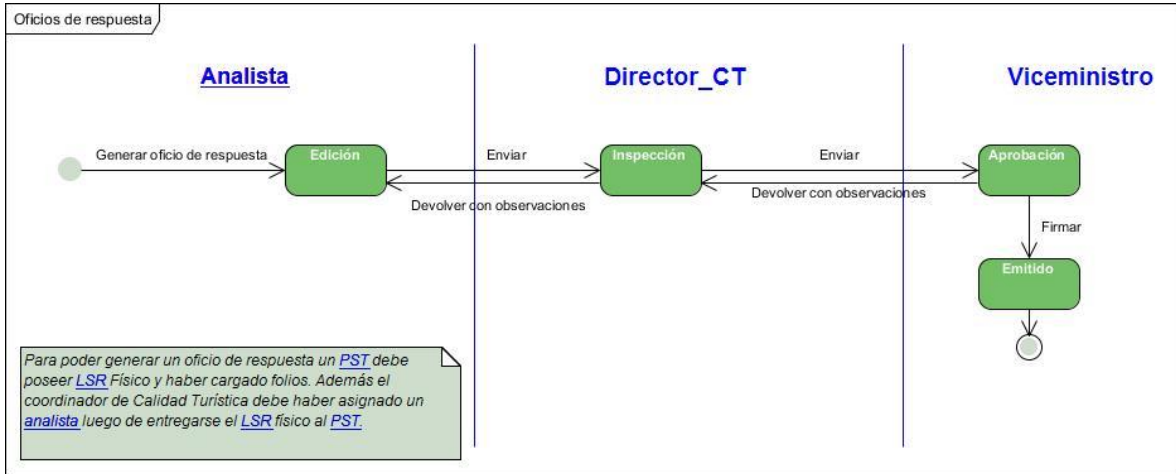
Oficios de respuesta

Analista

Director_CT

Viceministro

Generar oficio de respuesta

Edición

Enviar

Inspección

Enviar

Aprobación

Devolver con observaciones

Devolver con observaciones

Firmar

Emitido

Para poder generar un oficio de respuesta un PST debe poseer LSR Físico y haber cargado folios. Además el coordinador de Calidad Turística debe haber asignado un analista luego de entregarse el LSR físico al PST.